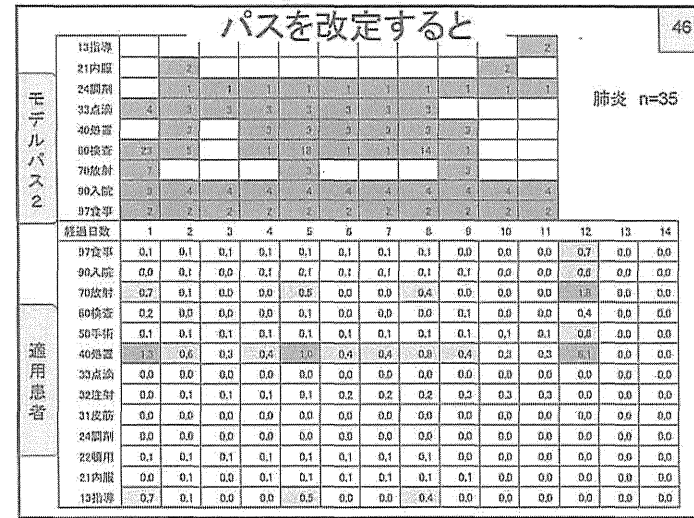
パスを改定すると

46

肺炎 n=35

モデルパス2

| | | | | | | | | | | | | | | |
|---|---|---|---|---|---|---|---|---|---|---|---|---|---|---|
| 13指導 | | | | | | | | | | | 2 | | | |
| 21内服 | | 2 | | | | | | | | 2 | | | | |
| 24調剤 | | 1 | 1 | 1 | 1 | 1 | 1 | 1 | 1 | 1 | 1 | | | |
| 33点滴 | 4 | 3 | 3 | 3 | 3 | 3 | 3 | 3 | | | | | | |
| 40処置 | | 2 | | 3 | 3 | 3 | 3 | 3 | 3 | | | | | |
| 60検査 | 23 | 5 | | 1 | 18 | 1 | 1 | 14 | 1 | | | | | |
| 70放射 | 7 | | | | 3 | | | | 3 | | | | | |
| 90入院 | 3 | 4 | 4 | 4 | 4 | 4 | 4 | 4 | 4 | 4 | 4 | | | |
| 97食事 | 2 | 2 | 2 | 2 | 2 | 2 | 2 | 2 | 2 | 2 | 2 | | | |

適用患者

| 経過日数 | 1 | 2 | 3 | 4 | 5 | 6 | 7 | 8 | 9 | 10 | 11 | 12 | 13 | 14 |
|---|---|---|---|---|---|---|---|---|---|---|---|---|---|---|
| 97食事 | 0.1 | 0.1 | 0.1 | 0.1 | 0.1 | 0.1 | 0.1 | 0.1 | 0.0 | 0.0 | 0.0 | 0.7 | 0.0 | 0.0 |
| 90入院 | 0.0 | 0.1 | 0.0 | 0.1 | 0.1 | 0.1 | 0.1 | 0.1 | 0.1 | 0.0 | 0.0 | 0.6 | 0.0 | 0.0 |
| 70放射 | 0.7 | 0.1 | 0.0 | 0.0 | 0.5 | 0.0 | 0.0 | 0.4 | 0.0 | 0.0 | 0.0 | 1.3 | 0.0 | 0.0 |
| 60検査 | 0.2 | 0.0 | 0.0 | 0.0 | 0.1 | 0.0 | 0.0 | 0.0 | 0.1 | 0.0 | 0.0 | 0.4 | 0.0 | 0.0 |
| 50手術 | 0.1 | 0.1 | 0.1 | 0.1 | 0.1 | 0.1 | 0.1 | 0.1 | 0.1 | 0.1 | 0.1 | 0.6 | 0.0 | 0.0 |
| 40処置 | 1.3 | 0.6 | 0.3 | 0.4 | 1.0 | 0.4 | 0.4 | 0.8 | 0.4 | 0.3 | 0.3 | 6.1 | 0.0 | 0.0 |
| 33点滴 | 0.0 | 0.0 | 0.0 | 0.0 | 0.0 | 0.0 | 0.0 | 0.0 | 0.0 | 0.0 | 0.0 | 0.0 | 0.0 | 0.0 |
| 32注射 | 0.0 | 0.1 | 0.1 | 0.1 | 0.1 | 0.2 | 0.2 | 0.2 | 0.3 | 0.3 | 0.3 | 0.0 | 0.0 | 0.0 |
| 31皮筋 | 0.0 | 0.0 | 0.0 | 0.0 | 0.0 | 0.0 | 0.0 | 0.0 | 0.0 | 0.0 | 0.0 | 0.0 | 0.0 | 0.0 |
| 24調剤 | 0.0 | 0.0 | 0.0 | 0.0 | 0.0 | 0.0 | 0.0 | 0.0 | 0.0 | 0.0 | 0.0 | 0.0 | 0.0 | 0.0 |
| 22頓用 | 0.1 | 0.1 | 0.1 | 0.1 | 0.1 | 0.1 | 0.1 | 0.1 | 0.0 | 0.0 | 0.0 | 0.0 | 0.0 | 0.0 |
| 21内服 | 0.0 | 0.1 | 0.0 | 0.1 | 0.1 | 0.1 | 0.1 | 0.1 | 0.1 | 0.0 | 0.0 | 0.0 | 0.0 | 0.0 |
| 13指導 | 0.7 | 0.1 | 0.0 | 0.0 | 0.5 | 0.0 | 0.0 | 0.4 | 0.0 | 0.0 | 0.0 | 0.0 | 0.0 | 0.0 |